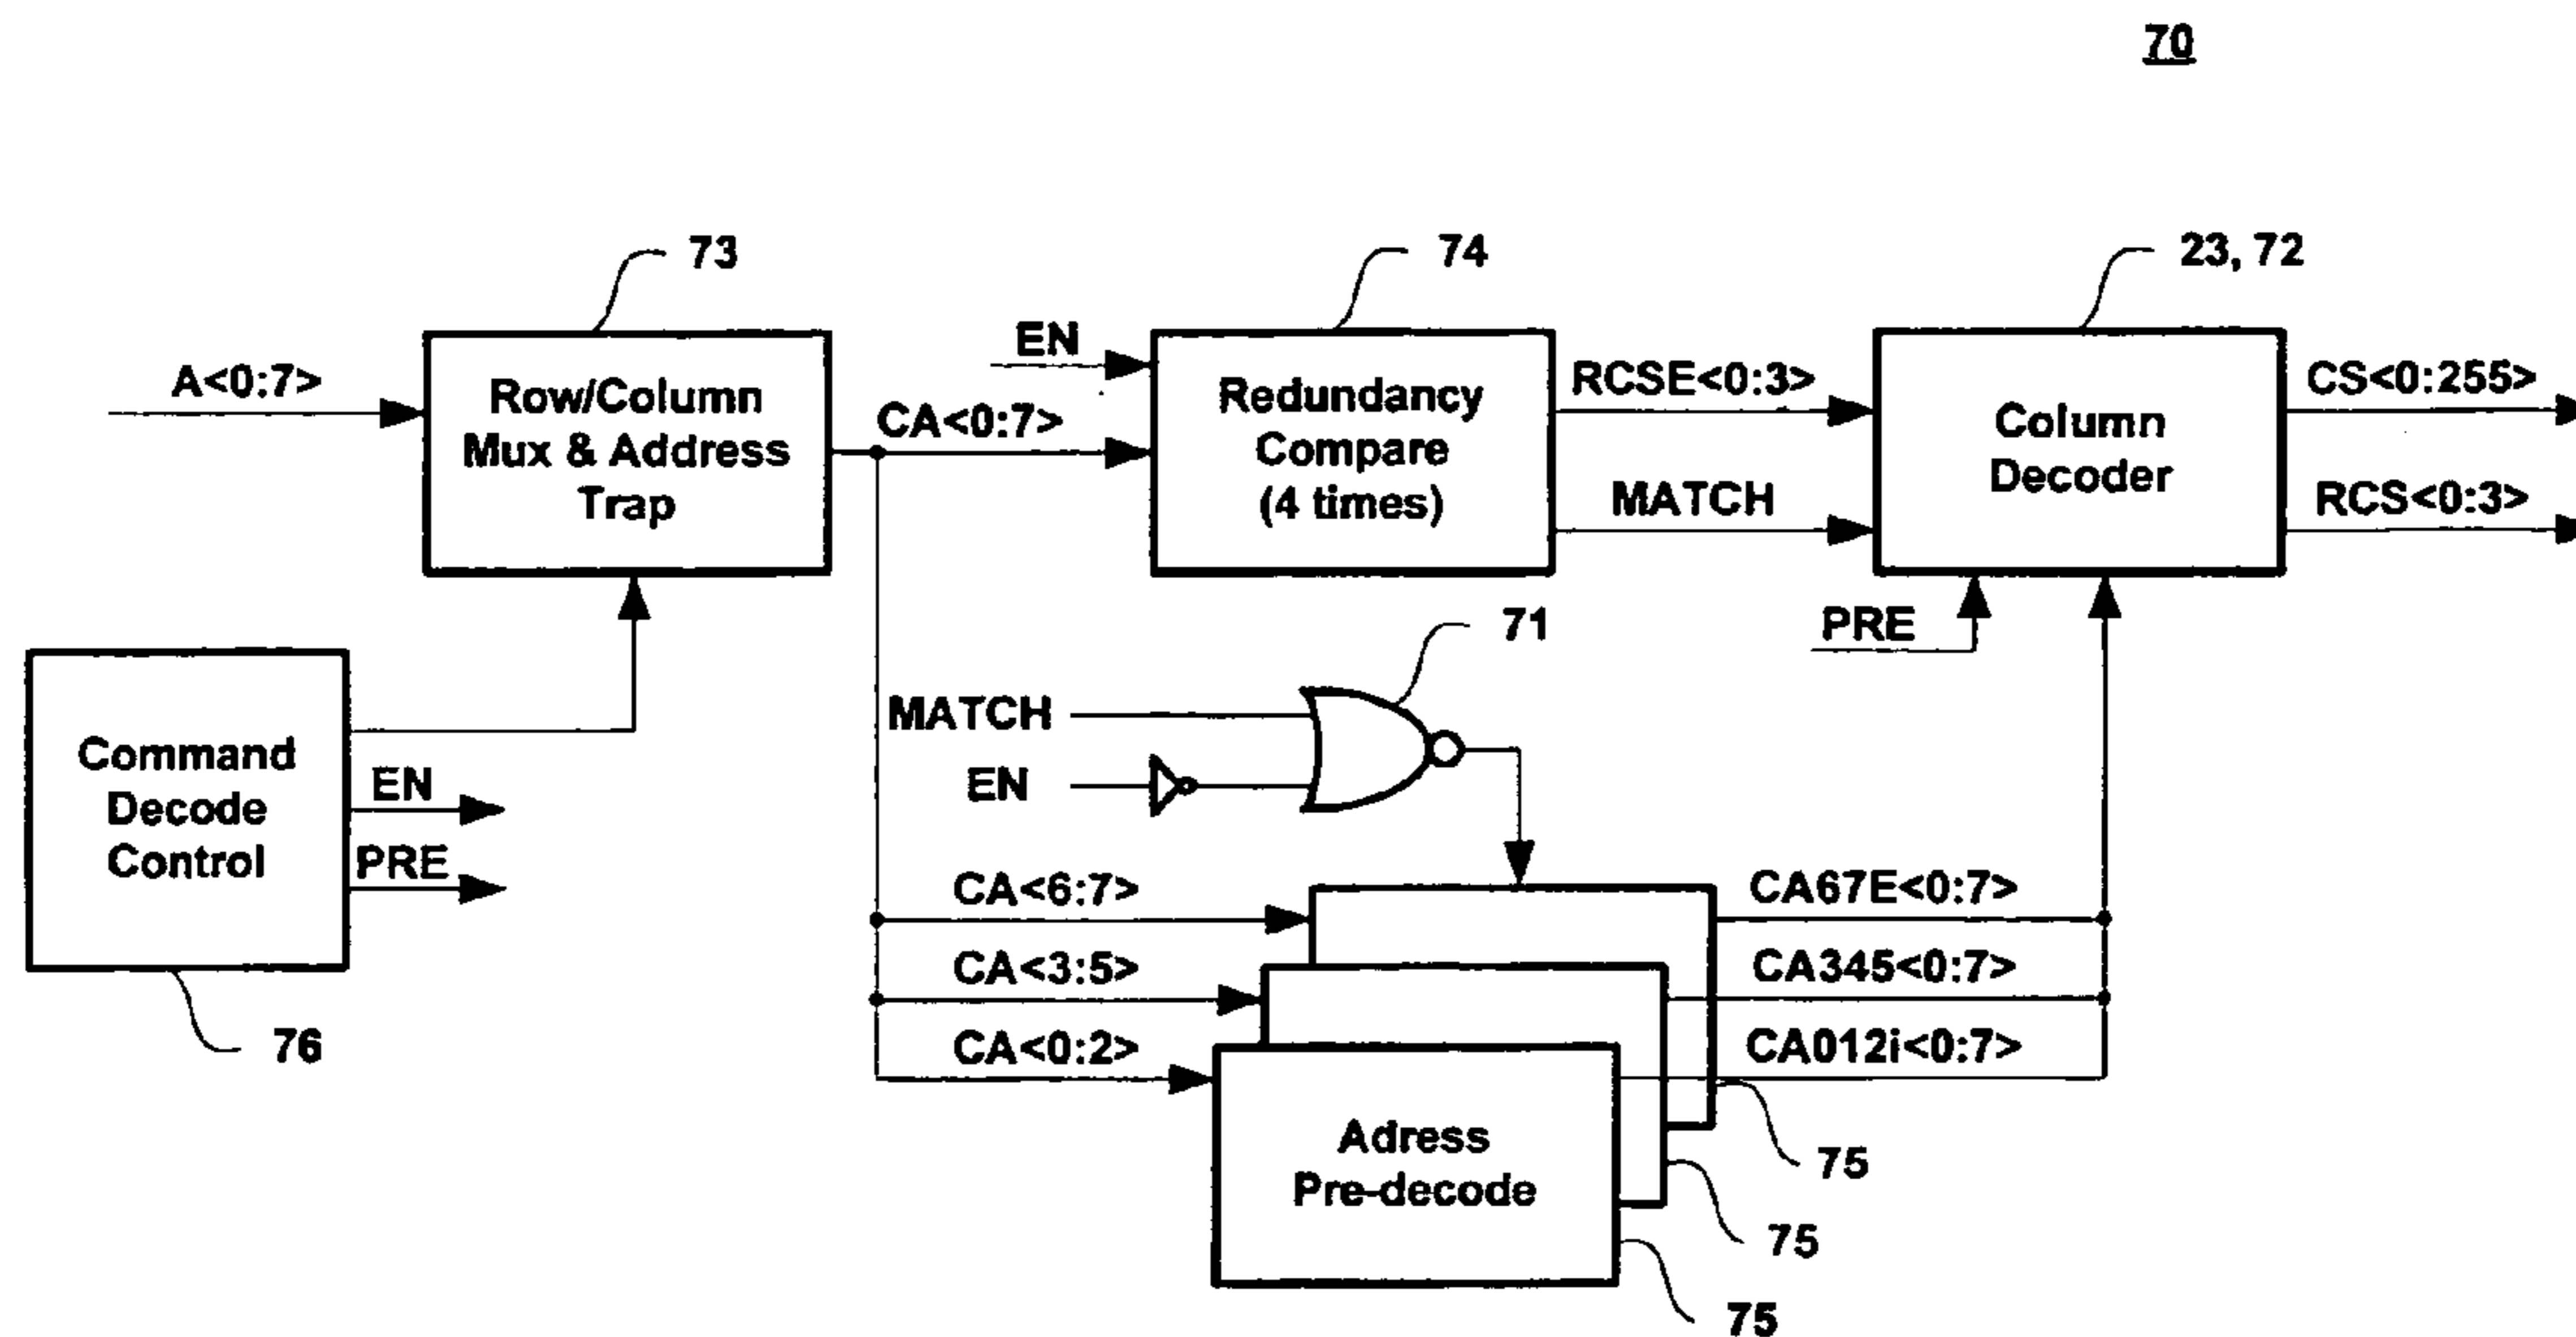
70

73

74

23, 72

A<0:7>

Row/Column Mux & Address Trap

EN

CA<0:7>

Redundancy Compare (4 times)

RCSE<0:3>

MATCH

Column Decoder

CS<0:255>

RCS<0:3>

PRE

71

Command Decode Control

EN

PRE

76

MATCH

EN

CA<6:7>

CA<3:5>

CA<0:2>

CA67E<0:7>

CA345<0:7>

CA012i<0:7>

Adress Pre-decode

75

75

75